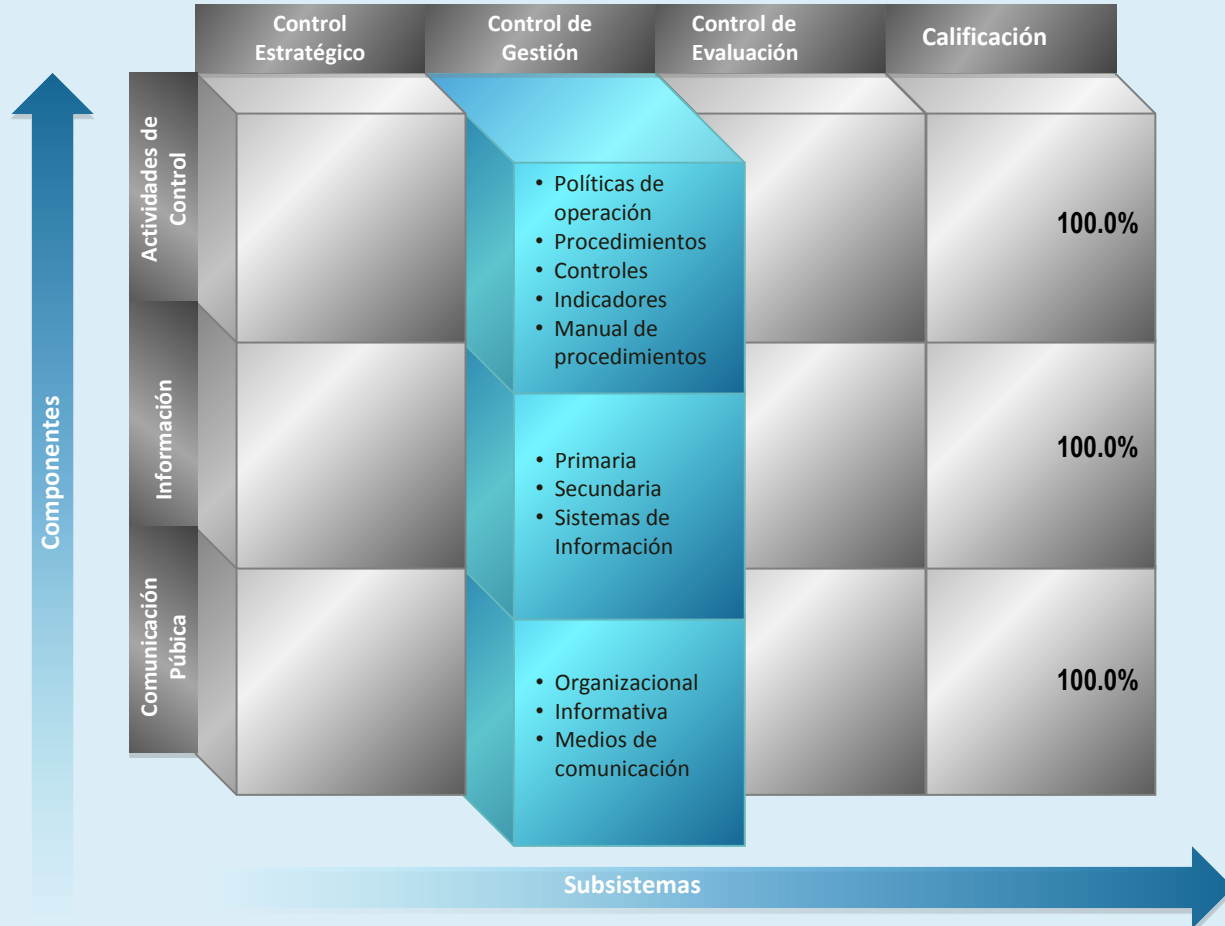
Control Estratégico

Control de Gestión

Control de Evaluación

Calificación

Componentes

Actividades de Control

• Políticas de operación
• Procedimientos
• Controles
• Indicadores
• Manual de procedimientos

100.0%

Información

• Primaria
• Secundaria
• Sistemas de Información

100.0%

Comunicación Púbica

• Organizacional
• Informativa
• Medios de comunicación

100.0%

Subsistemas